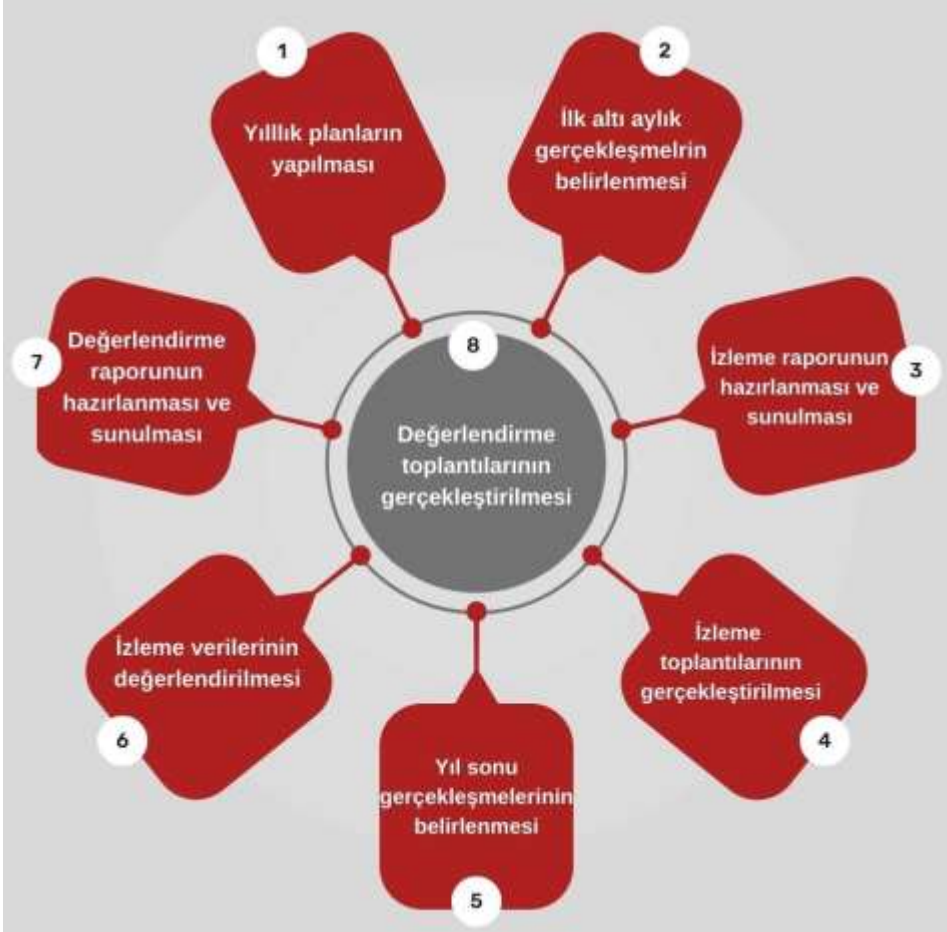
1
Yılllık planların yapılması

2
İlk altı aylık gerçekleşmelrin belirlenmesi

3
İzleme raporunun hazırlanması ve sunulması

4
İzleme toplantılarının gerçekleştirilmesi

5
Yıl sonu gerçekleşmelerinin belirlenmesi

6
İzleme verilerinin değerlendirilmesi

7
Değerlendirme raporunun hazırlanması ve sunulması

8
Değerlendirme toplantılarının gerçekleştirilmesi